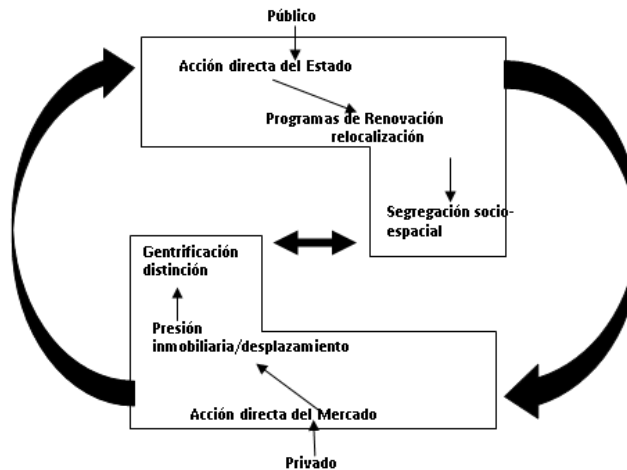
Público

Acción directa del Estado

Programas de Renovación relocalización

Segregación socio-espacial

Gentrificación distinción

Presión inmobiliaria/desplazamiento

Acción directa del Mercado

Privado